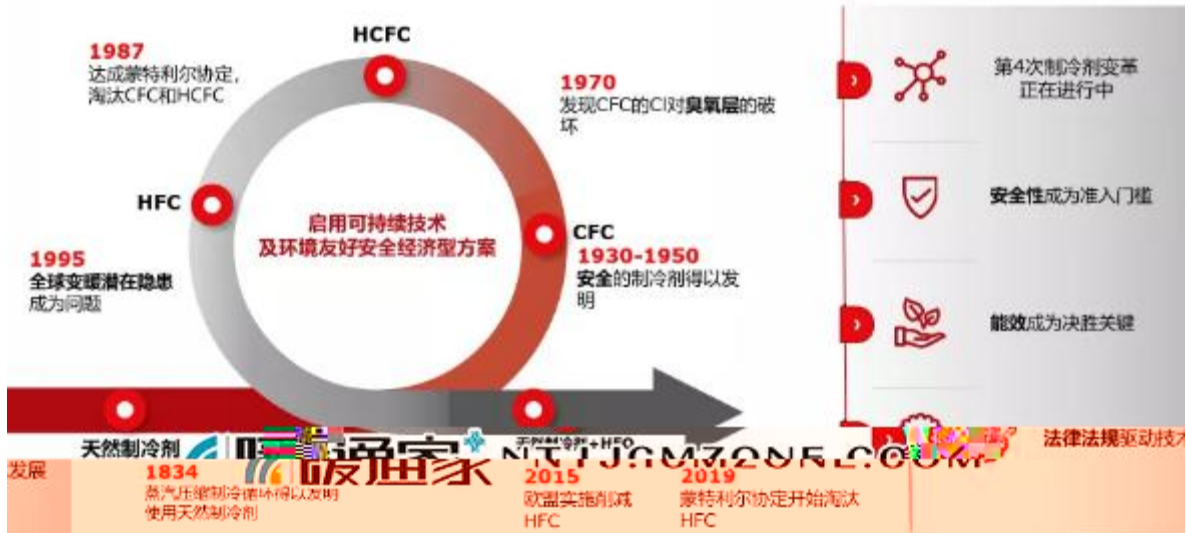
HCFC

1987
达成蒙特利尔协定，淘汰CFC和HCFC

1970
发现CFC的Cl对臭氧层的破坏

HFC

启用可持续技术
及环境友好安全经济型方案

CFC
1930-1950
安全的制冷剂得以发明

1995
全球变暖潜在隐患成为问题

第4次制冷剂变革正在进行中

安全性成为准入门槛

能效成为决胜关键

法律法规驱动技术

天然制冷剂

暖通家

NTJGMZONE.COM

天然制冷剂+HFO

发展

1834
蒸汽压缩制冷循环得以发明
使用天然制冷剂

2015
欧盟实施削减
HFC

2019
蒙特利尔协定开始淘汰
HFC